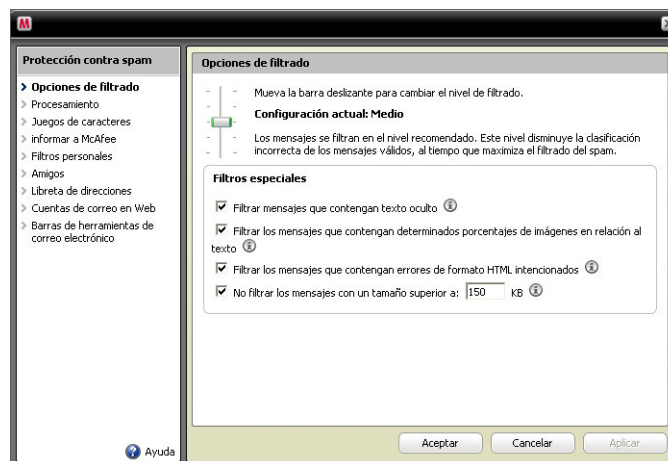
M

Protección contra spam

> Opciones de filtrado
> Procesamiento
> Juegos de caracteres
> informar a McAfee
> Filtros personales
> Amigos
> Libreta de direcciones
> Cuentas de correo en Web
> Barras de herramientas de correo electrónico

Ayuda

Opciones de filtrado

Mueva la barra deslizante para cambiar el nivel de filtrado.

Configuración actual: Medio

Los mensajes se filtran en el nivel recomendado. Este nivel disminuye la clasificación incorrecta de los mensajes válidos, al tiempo que maximiza el filtrado del spam.

Filtros especiales

☑ Filtrar mensajes que contengan texto oculto

☑ Filtrar los mensajes que contengan determinados porcentajes de imágenes en relación al texto

☑ Filtrar los mensajes que contengan errores de formato HTML intencionados

☑ No filtrar los mensajes con un tamaño superior a: 150 KB

Aceptar Cancelar Aplicar